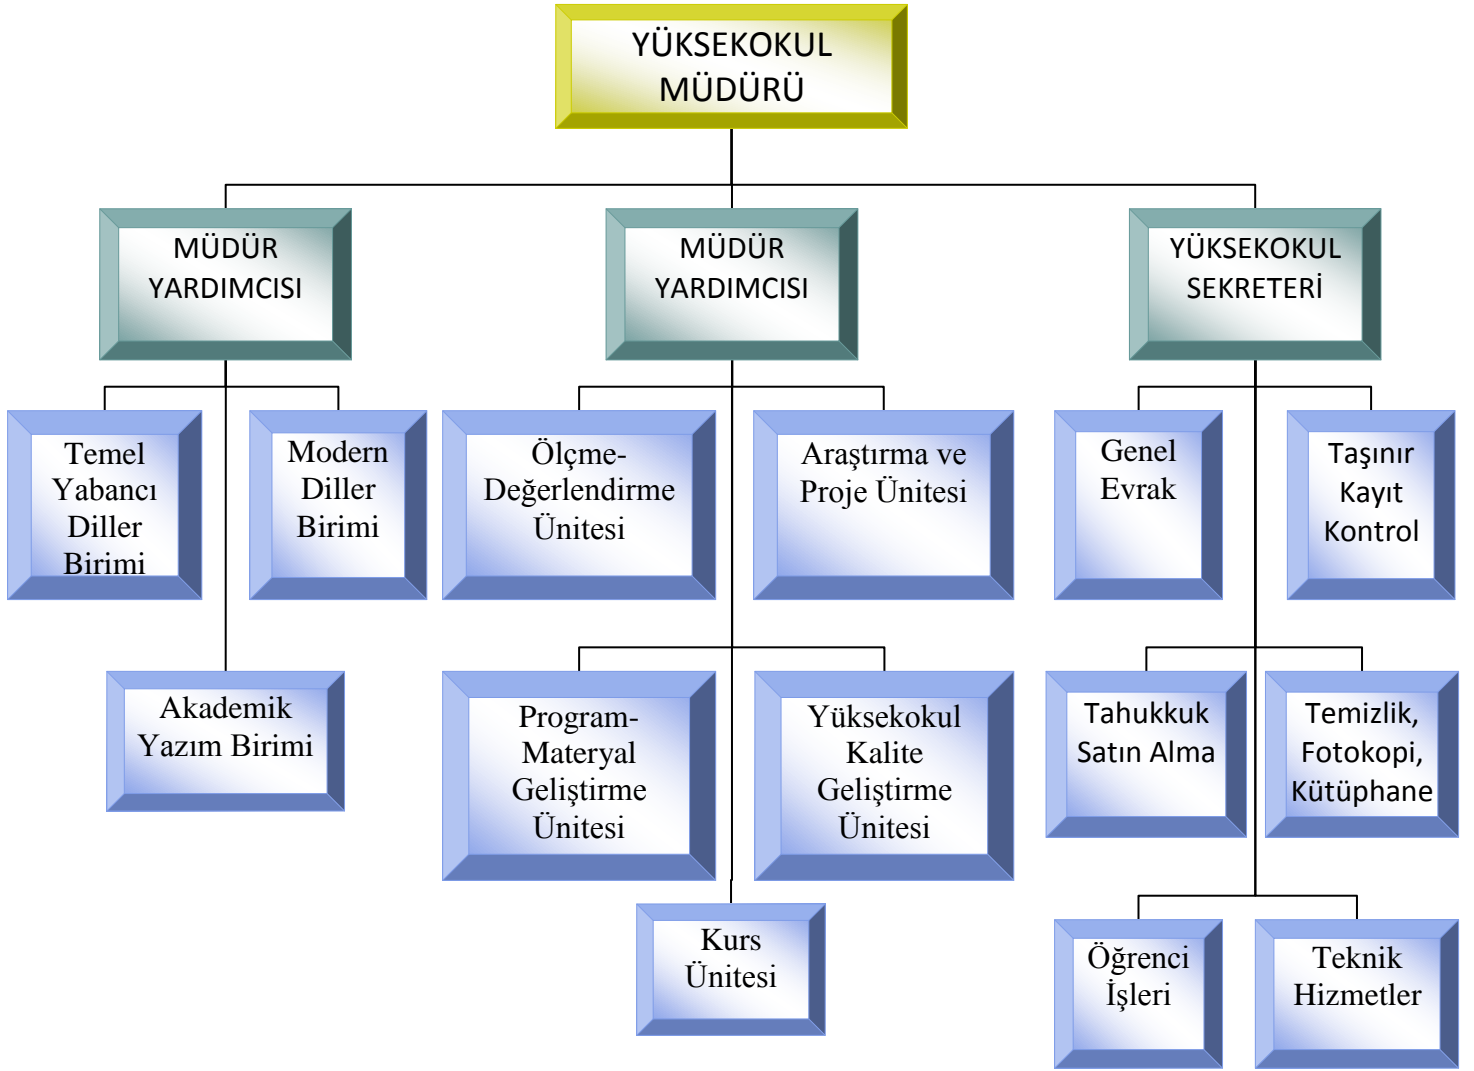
YÜKSEKOKUL MÜDÜRÜ

MÜDÜR YARDIMCISI

MÜDÜR YARDIMCISI

YÜKSEKOKUL SEKRETERİ

Temel Yabancı Diller Birimi

Modern Diller Birimi

Ölçme-Değerlendirme Ünitesi

Araştırma ve Proje Ünitesi

Genel Evrak

Taşınır Kayıt Kontrol

Akademik Yazım Birimi

Program-Materyal Geliştirme Ünitesi

Yüksekokul Kalite Geliştirme Ünitesi

Tahukkuk Satın Alma

Temizlik, Fotokopi, Kütüphane

Kurs Ünitesi

Öğrenci İşleri

Teknik Hizmetler